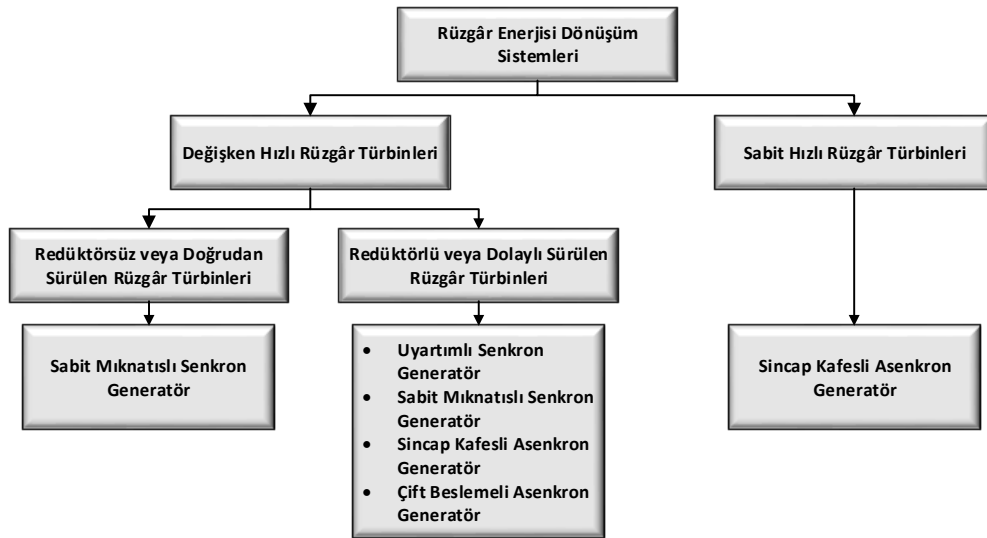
Rüzgâr Enerjisi Dönüşüm Sistemleri

Değişken Hızlı Rüzgâr Türbinleri

Sabit Hızlı Rüzgâr Türbinleri

Redüktörsüz veya Doğrudan Sürülen Rüzgâr Türbinleri

Redüktörlü veya Dolaylı Sürülen Rüzgâr Türbinleri

Sabit Mıknatıslı Senkron Generatör

- Uyartımlı Senkron Generatör
- Sabit Mıknatıslı Senkron Generatör
- Sincap Kafesli Asenkron Generatör
- Çift Beslemeli Asenkron Generatör

Sincap Kafesli Asenkron Generatör